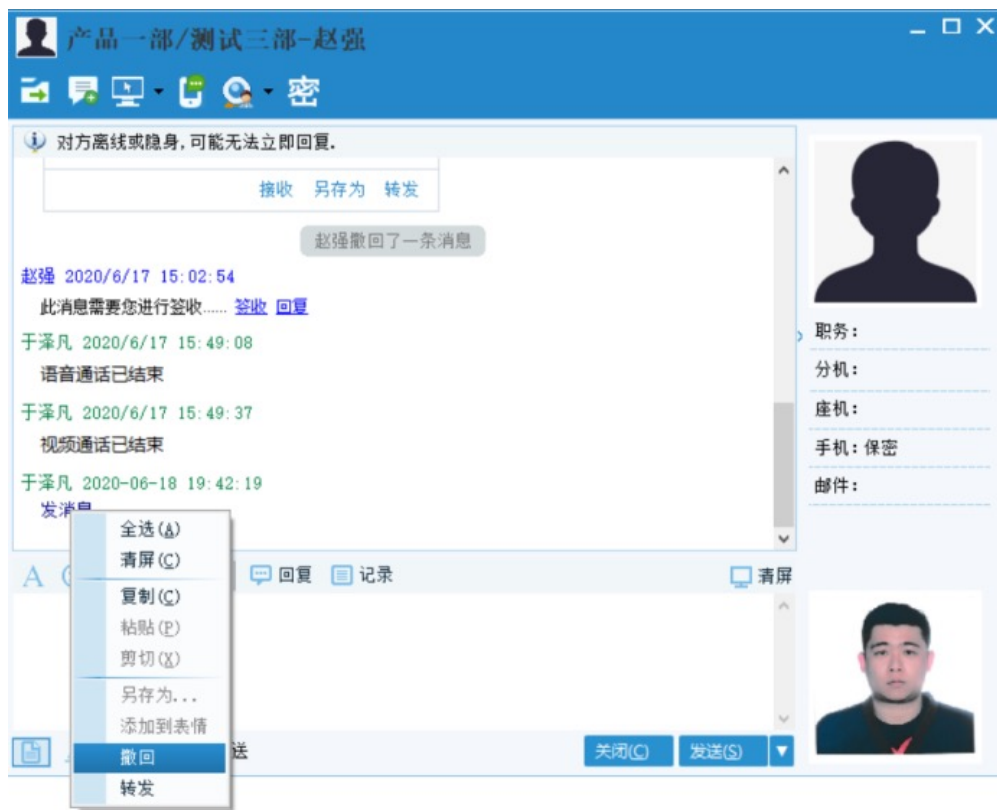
产品一部/测试三部-赵强

密

对方离线或隐身，可能无法立即回复。

接收 另存为 转发

赵强撤回了一条消息

赵强 2020/6/17 15:02:54
此消息需要您进行签收...... 签收 回复

于泽凡 2020/6/17 15:49:08
语音通话已结束

于泽凡 2020/6/17 15:49:37
视频通话已结束

于泽凡 2020-06-18 19:42:19
发消息

全选(A)
清屏(C)
复制(C)
粘贴(P)
剪切(X)
另存为...
添加到表情
撤回
转发

A 回复 记录 清屏

送 关闭(C) 发送(S)

职务：
分机：
座机：
手机：保密
邮件：